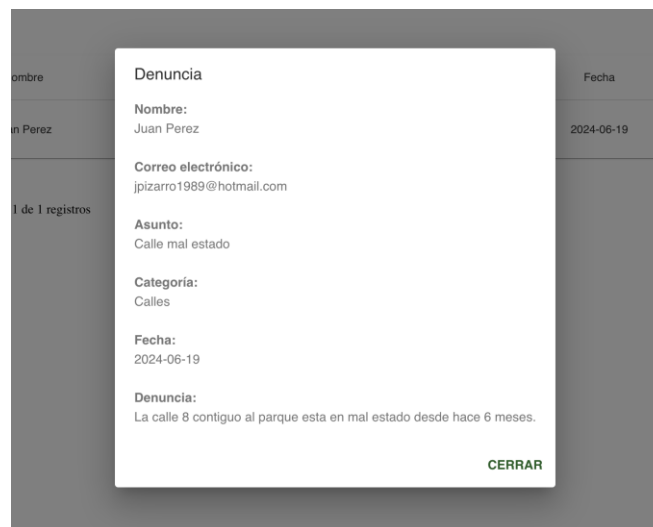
ombre

n Perez

1 de 1 registros

Fecha

2024-06-19

Denuncia

Nombre:
Juan Perez

Correo electrónico:
jpizarro1989@hotmail.com

Asunto:
Calle mal estado

Categoría:
Calles

Fecha:
2024-06-19

Denuncia:
La calle 8 contiguo al parque esta en mal estado desde hace 6 meses.

CERRAR